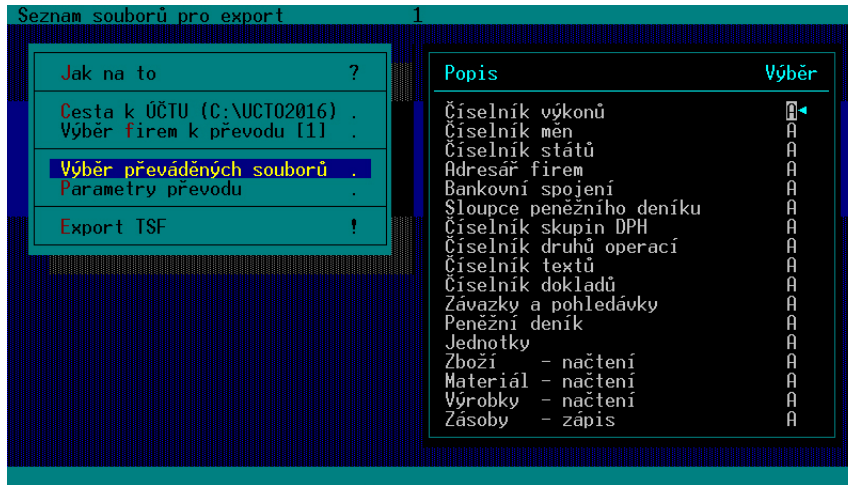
Seznam souborů pro export 1

Jak na to ?

Cesta k ÚČTU (C:\UCTO2016) .
Výběr firem k převodu [1] .

Výběr převáděných souborů .
Parametry převodu .

Export TSF !

| Popis | Výběr |
|---|---|
| Číselník výkonů | A◄ |
| Číselník měn | A |
| Číselník států | A |
| Adresář firem | A |
| Bankovní spojení | A |
| Sloupce peněžního deníku | A |
| Číselník skupin DPH | A |
| Číselník druhů operací | A |
| Číselník textů | A |
| Číselník dokladů | A |
| Závazky a pohledávky | A |
| Peněžní deník | A |
| Jednotky | A |
| Zboží - načtení | A |
| Materiál - načtení | A |
| Výrobky - načtení | A |
| Zásoby - zápis | A |